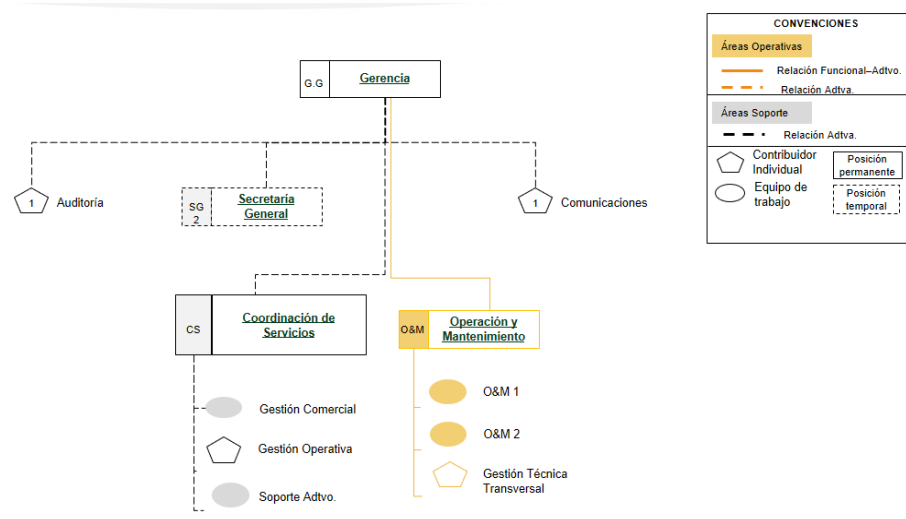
G.G Gerencia

1 Auditoría

SG 2 Secretaría General

1 Comunicaciones

CS Coordinación de Servicios

Gestión Comercial

Gestión Operativa

Soporte Adtvo.

O&M Operación y Mantenimiento

O&M 1

O&M 2

Gestión Técnica Transversal

CONVENCIONES

Áreas Operativas

Relación Funcional–Adtvo.

Relación Adtva.

Áreas Soporte

Relación Adtva.

Contribuidor Individual

Equipo de trabajo

Posición permanente

Posición temporal